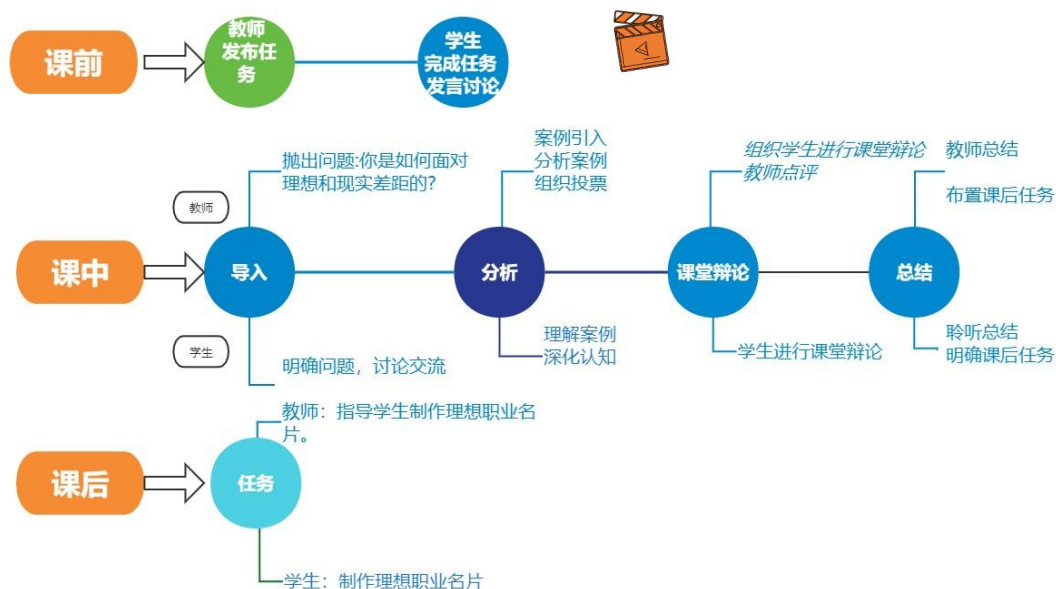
课前

教师发布任务

学生完成任务发言讨论

教师

抛出问题:你是如何面对理想和现实差距的?

课中

导入

学生

明确问题，讨论交流

案例引入
分析案例
组织投票

分析

理解案例
深化认知

组织学生进行课堂辩论
教师点评

课堂辩论

学生进行课堂辩论

教师总结

布置课后任务

总结

聆听总结
明确课后任务

教师：指导学生制作理想职业名片。

课后

任务

学生：制作理想职业名片